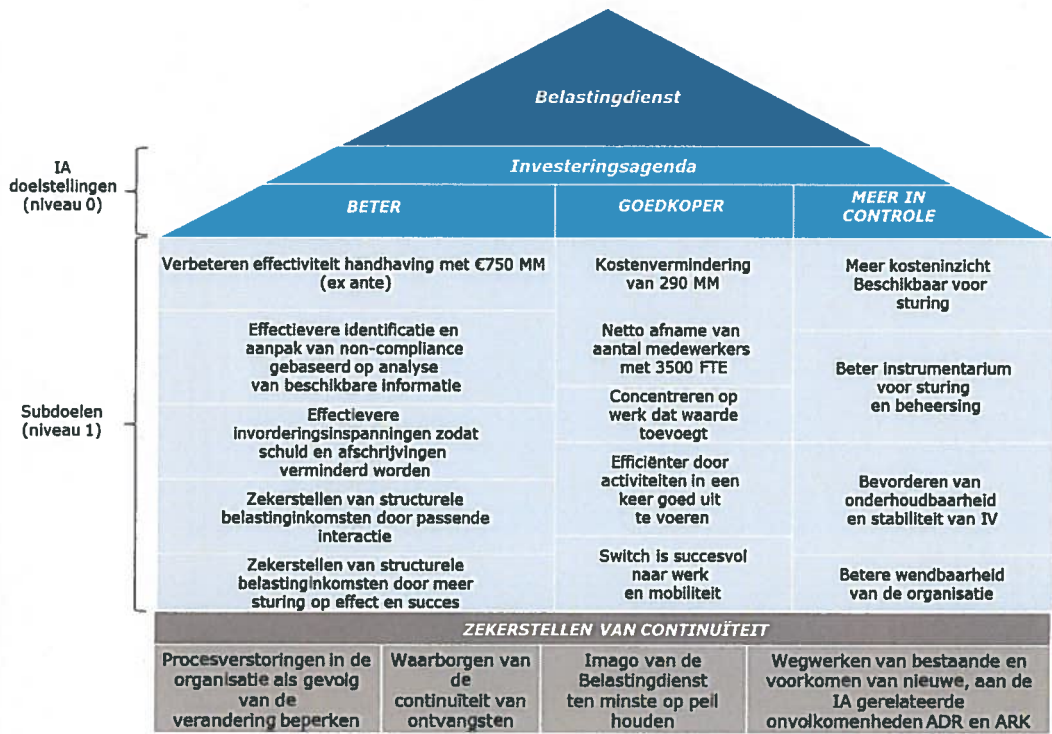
Belastingdienst

IA doelstellingen (niveau 0)

Investeringsagenda

BETER

GOEDKOPER

MEER IN CONTROLE

Subdoelen (niveau 1)

Verbeteren effectiviteit handhaving met €750 MM (ex ante)

Effectievere identificatie en aanpak van non-compliance gebaseerd op analyse van beschikbare informatie

Effectievere invorderingsinspanningen zodat schuld en afschrijvingen verminderd worden

Zekerstellen van structurele belastinginkomsten door passende interactie

Zekerstellen van structurele belastinginkomsten door meer sturing op effect en succes

Kostenvermindering van 290 MM

Netto afname van aantal medewerkers met 3500 FTE

Concentreren op werk dat waarde toevoegt

Efficiënter door activiteiten in een keer goed uit te voeren

Switch is succesvol naar werk en mobiliteit

Meer kosteninzicht Beschikbaar voor sturing

Beter instrumentarium voor sturing en beheersing

Bevorderen van onderhoudbaarheid en stabiliteit van IV

Betere wendbaarheid van de organisatie

ZEKERSTELLEN VAN CONTINUÏTEIT

Procesverstoringen in de organisatie als gevolg van de verandering beperken

Waarborgen van de continuïteit van ontvangsten

Imago van de Belastingdienst ten minste op peil houden

Wegwerken van bestaande en voorkomen van nieuwe, aan de IA gerelateerde onvolkomenheden ADR en ARK